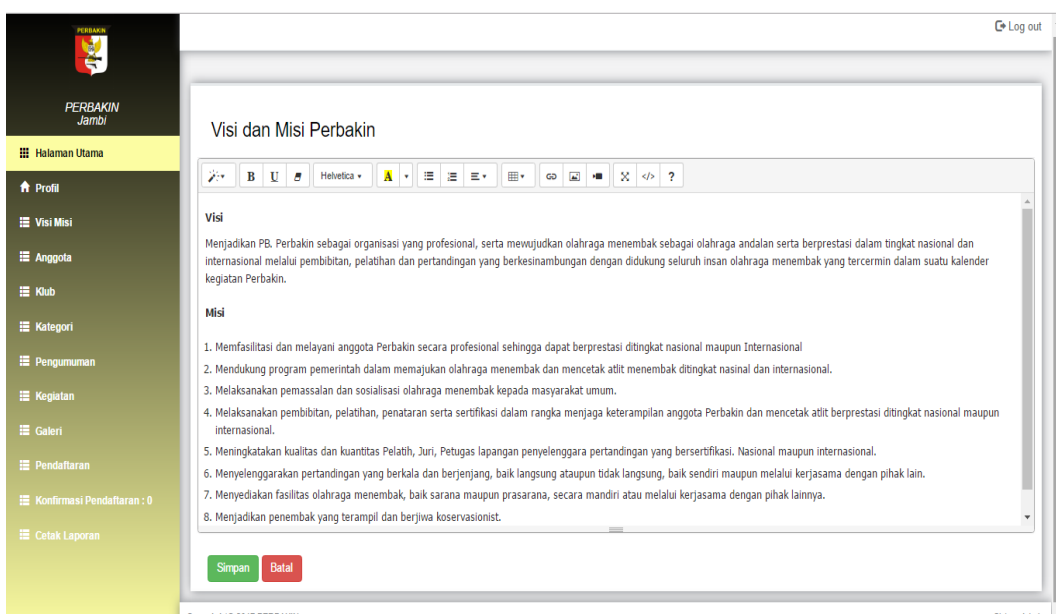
PERBAKIN

PERBAKIN
Jambi

Halaman Utama
Profil
Visi Misi
Anggota
Klub
Kategori
Pengumuman
Kegiatan
Galeri
Pendaftaran
Konfirmasi Pendaftaran : 0
Cetak Laporan

Log out

Visi dan Misi Perbakin

B U Helvetica A ?

Visi

Menjadikan PB. Perbakin sebagai organisasi yang profesional, serta mewujudkan olahraga menembak sebagai olahraga andalan serta berprestasi dalam tingkat nasional dan internasional melalui pembibitan, pelatihan dan pertandingan yang berkesinambungan dengan didukung seluruh insan olahraga menembak yang tercermin dalam suatu kalender kegiatan Perbakin.

Misi

1. Memfasilitasi dan melayani anggota Perbakin secara profesional sehingga dapat berprestasi ditingkat nasional maupun Internasional
2. Mendukung program pemerintah dalam memajukan olahraga menembak dan mencetak atlit menembak ditingkat nasinal dan internasional.
3. Melaksanakan pemassalan dan sosialisasi olahraga menembak kepada masyarakat umum.
4. Melaksanakan pembibitan, pelatihan, penataran serta sertifikasi dalam rangka menjaga keterampilan anggota Perbakin dan mencetak atlit berprestasi ditingkat nasional maupun internasional.
5. Meningkatakan kualitas dan kuantitas Pelatih, Juri, Petugas lapangan penyelenggara pertandingan yang bersertifikasi. Nasional maupun internasional.
6. Menyelenggarakan pertandingan yang berkala dan berjenjang, baik langsung ataupun tidak langsung, baik sendiri maupun melalui kerjasama dengan pihak lain.
7. Menyediakan fasilitas olahraga menembak, baik sarana maupun prasarana, secara mandiri atau melalui kerjasama dengan pihak lainnya.
8. Menjadikan penembak yang terampil dan berjiwa koservasionist.

Simpan Batal